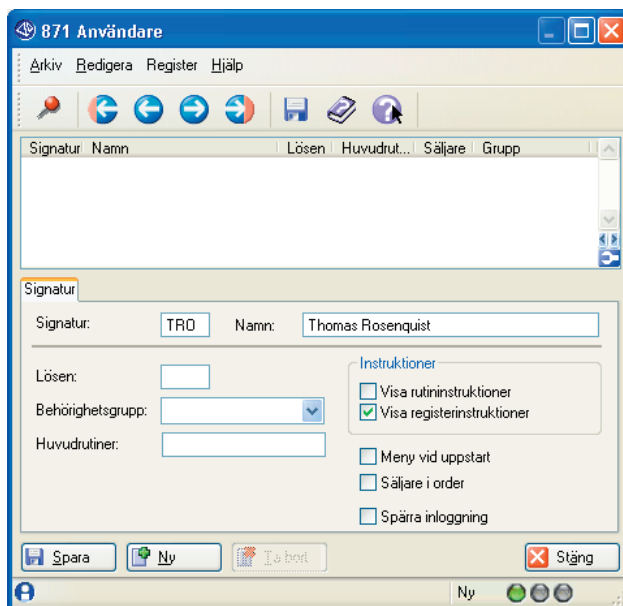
871 Användare

Arkiv Redigera Register Hjälp

| Signatur | Namn | Lösen | Huvudrut... | Säljare | Grupp |
|---|---|---|---|---|---|

Signatur

Signatur: TRO Namn: Thomas Rosenquist

Lösen:

Behörighetsgrupp:

Huvudrutiner:

Instruktioner

Visa rutininstruktioner

Visa registerinstruktioner

Meny vid uppstart

Säljare i order

Spärra inloggning

Spara

Ny

Ta bort

Stäng

Ny